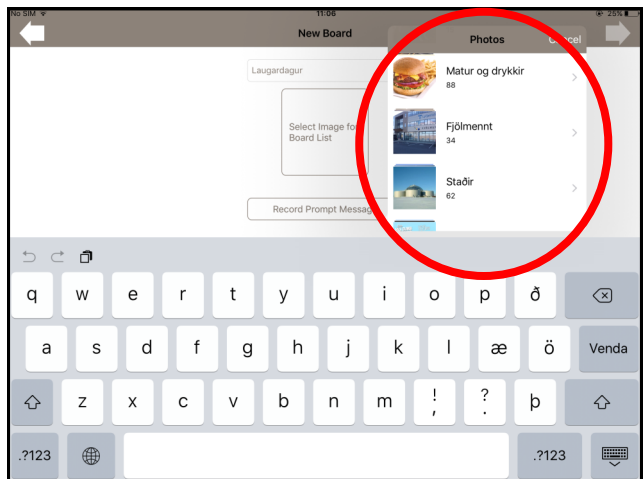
No SIM
11:06
25%

New Board

Photos
Cancel

Laugardagur

Select Image for Board List

Record Prompt Messag

Matur og drykkir
88

Fjölmennt
34

Staðir
62

q w e r t y u i o p ð
a s d f g h j k l æ ö Venda
z x c v b n m ! , ? . þ
.?123 .?123